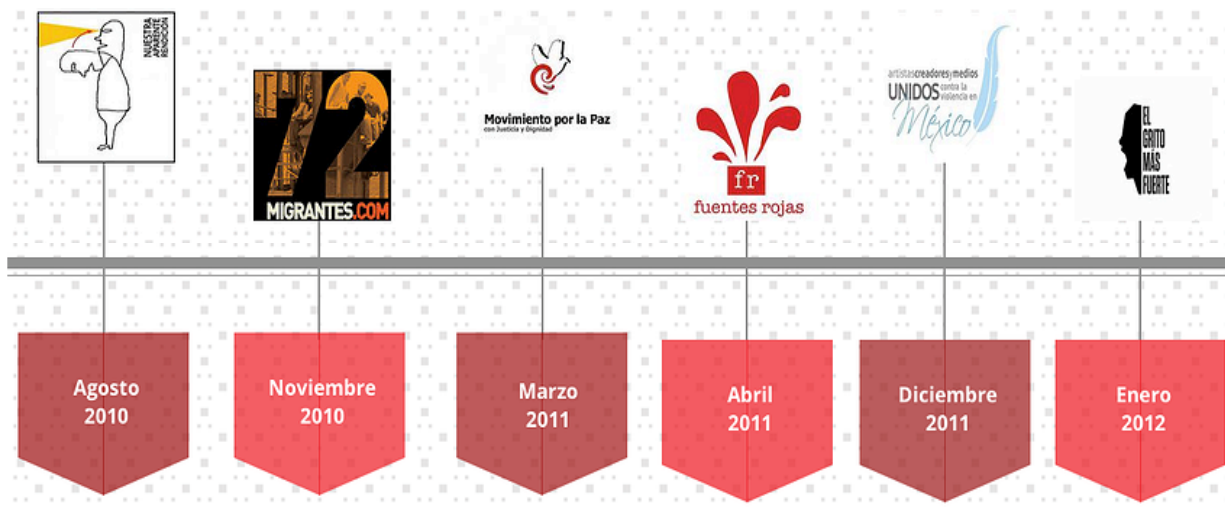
NUESTRA APARENTE RENDICIÓN

72 MIGRANTES.COM

Movimiento por la Paz
con Justicia y Dignidad

fr
fuentes rojas

artistascreadoresymedios
UNIDOS contra la violencia en
México

EL GRITO MÁS FUERTE

Agosto 2010

Noviembre 2010

Marzo 2011

Abril 2011

Diciembre 2011

Enero 2012